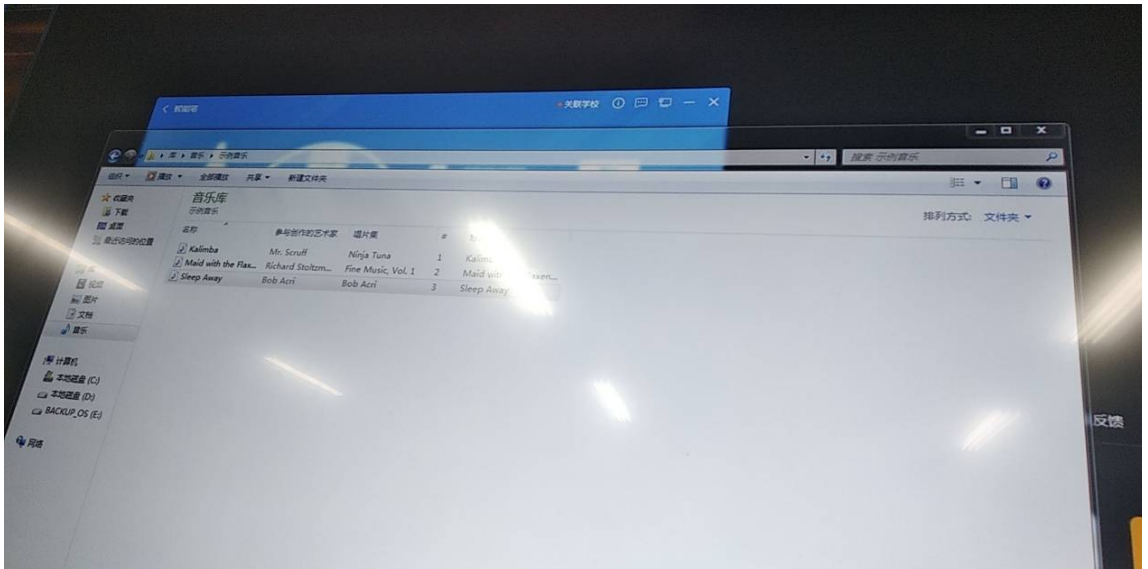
< 欢迎页
关联学校

库 › 音乐 › 示例音乐
搜索 示例音乐

组织 ▾ 播放 ▾ 全部播放 共享 ▾ 新建文件夹

收藏夹
下载
桌面
最近访问的位置

库
视频
图片
文档
音乐

计算机
本地磁盘 (C:)
本地磁盘 (D:)
BACKUP_OS (E:)

网络

音乐库
示例音乐

排列方式: 文件夹 ▾

| 名称 | 参与创作的艺术家 | 唱片集 | # | 标题 |
|---|---|---|---|---|
| Kalimba | Mr. Scruff | Ninja Tuna | 1 | Kalim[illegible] |
| Maid with the Flax... | Richard Stoltzm... | Fine Music, Vol. 1 | 2 | Maid wit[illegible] axen... |
| Sleep Away | Bob Acri | Bob Acri | 3 | Sleep Away |

反馈